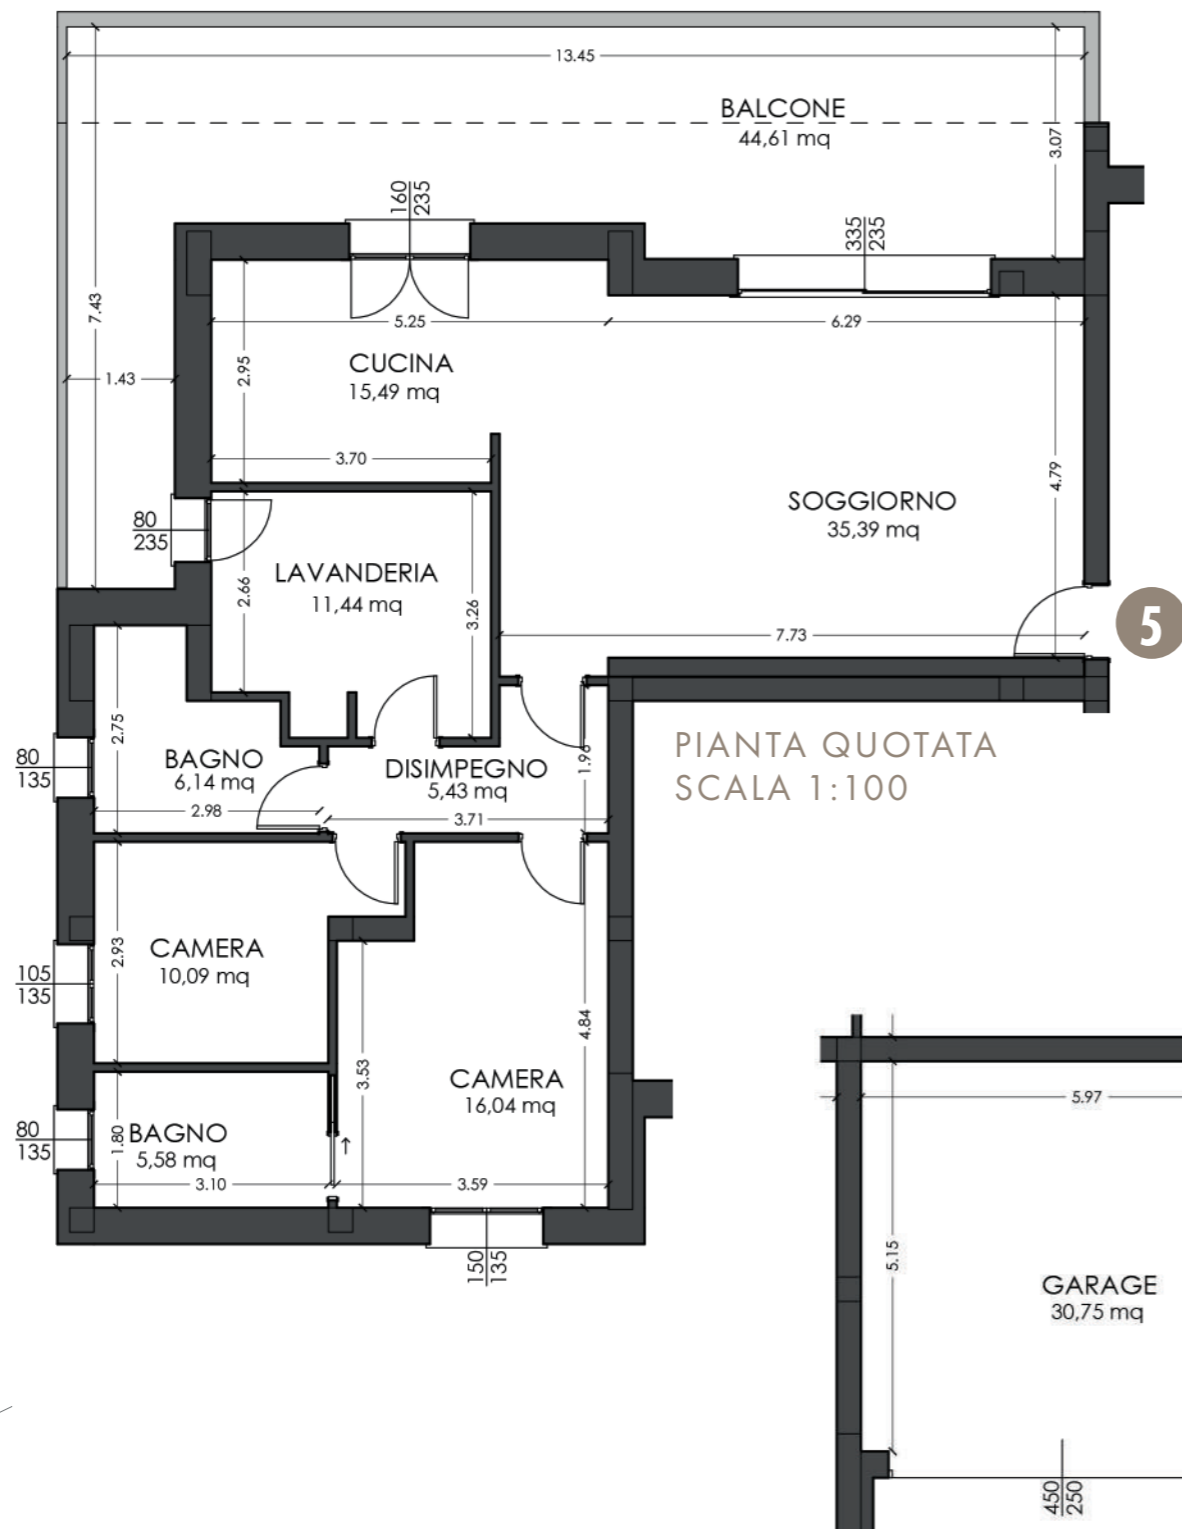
13.45

BALCONE
44,61 mq

3.07

$\frac{160}{235}$

$\frac{335}{235}$

7.43

5.25

6.29

1.43

2.95

CUCINA
15,49 mq

3.70

4.79

SOGGIORNO
35,39 mq

$\frac{80}{235}$

LAVANDERIA
11,44 mq

2.66

3.26

7.73

5

2.75

BAGNO
6,14 mq

$\frac{80}{135}$

DISIMPEGNO
5,43 mq

1.96

PIANTA QUOTATA
SCALA 1:100

2.98

3.71

2.93

CAMERA
10,09 mq

$\frac{105}{135}$

4.84

3.53

CAMERA
16,04 mq

5.97

$\frac{80}{135}$

1.80 BAGNO
5,58 mq

3.10

3.59

$\frac{150}{135}$

5.15

GARAGE
30,75 mq

$\frac{450}{250}$